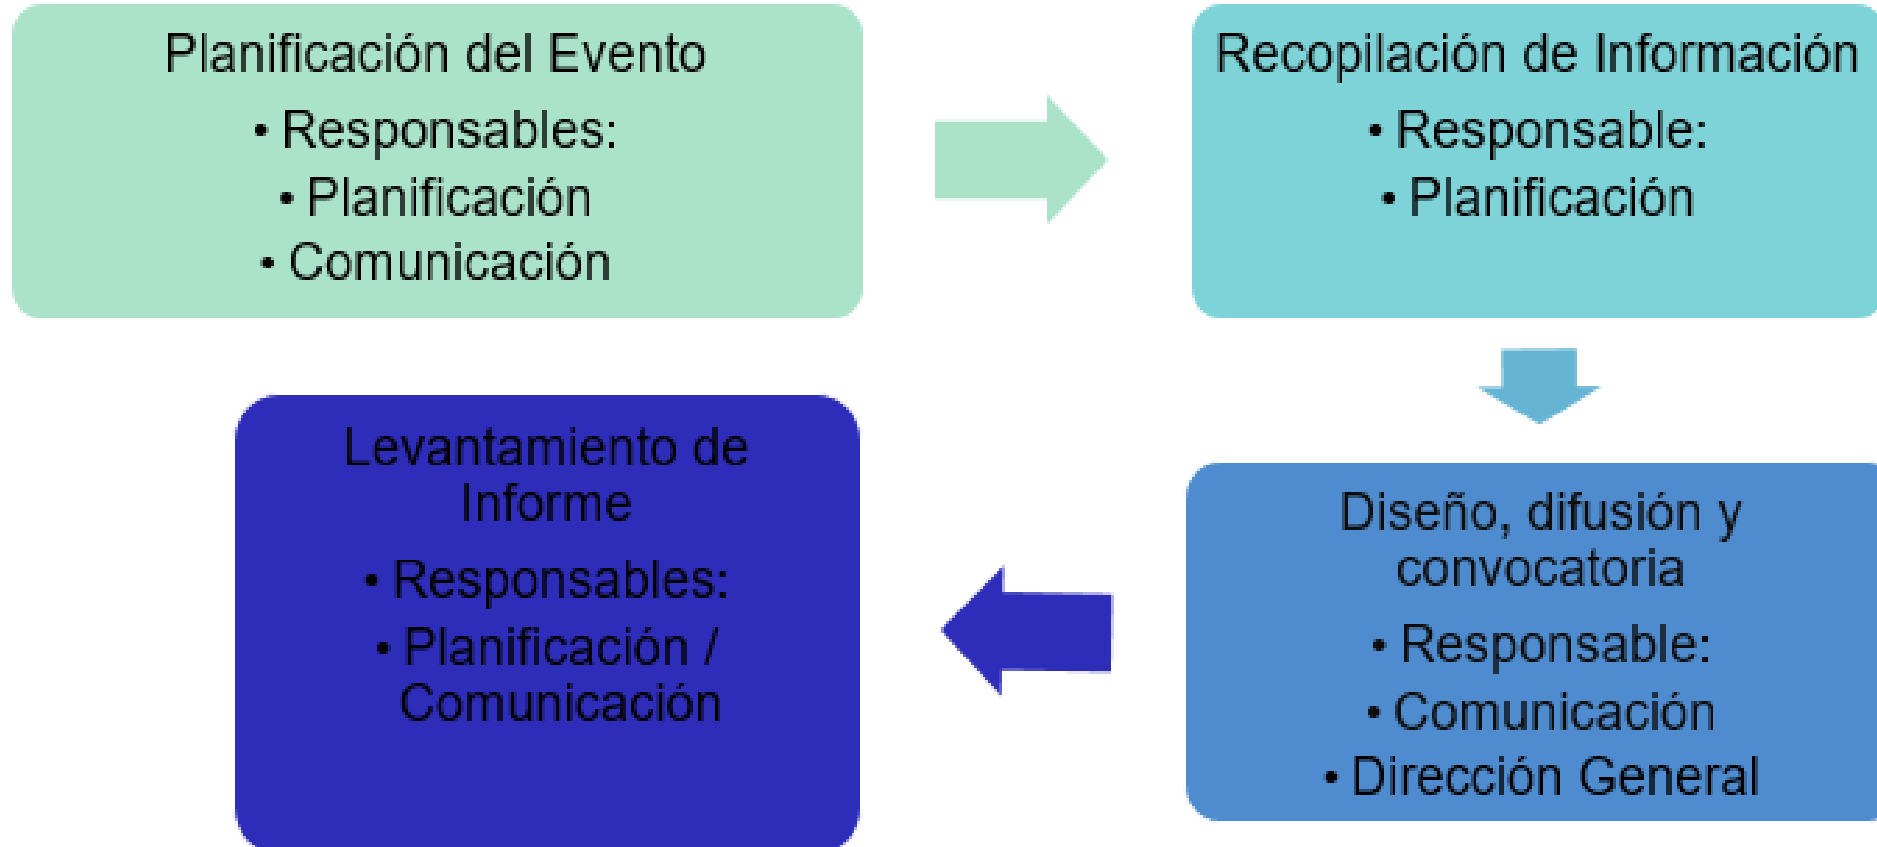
Planificación del Evento
• Responsables:
• Planificación
• Comunicación

Recopilación de Información
• Responsable:
• Planificación

Diseño, difusión y convocatoria
• Responsable:
• Comunicación
• Dirección General

Levantamiento de Informe
• Responsables:
• Planificación / Comunicación